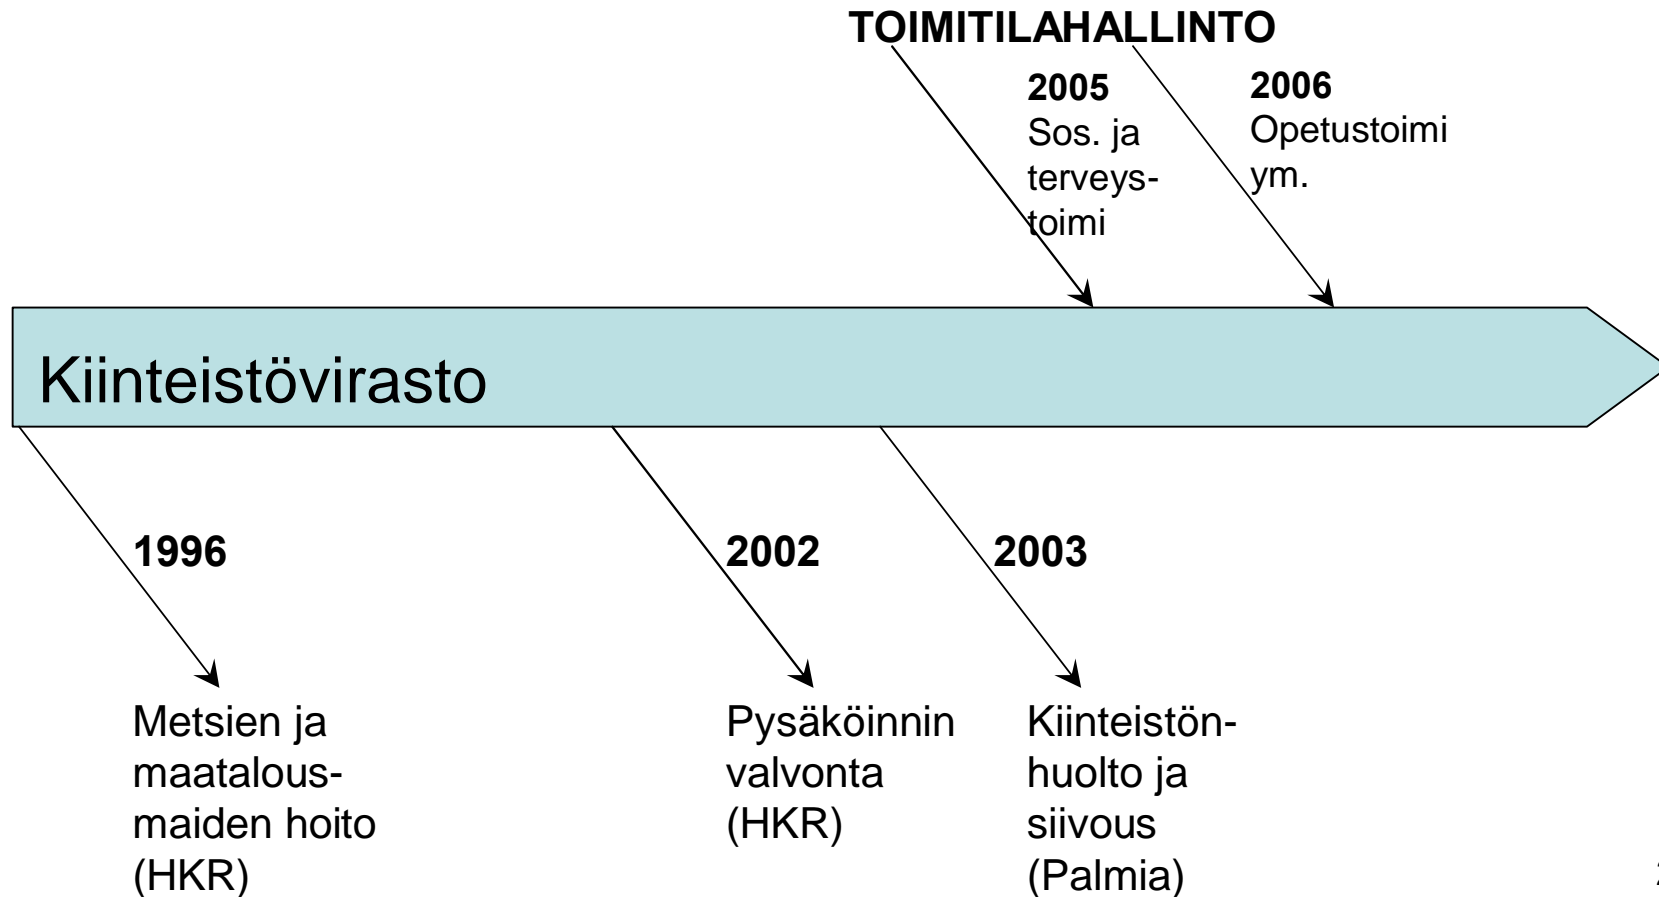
TOIMITILAHALLINTO

2005
Sos. ja terveystoimi

2006
Opetustoimi ym.

Kiinteistövirasto

1996
Metsien ja maatalousmaiden hoito (HKR)

2002
Pysäköinnin valvonta (HKR)

2003
Kiinteistönhuolto ja siivous (Palmia)